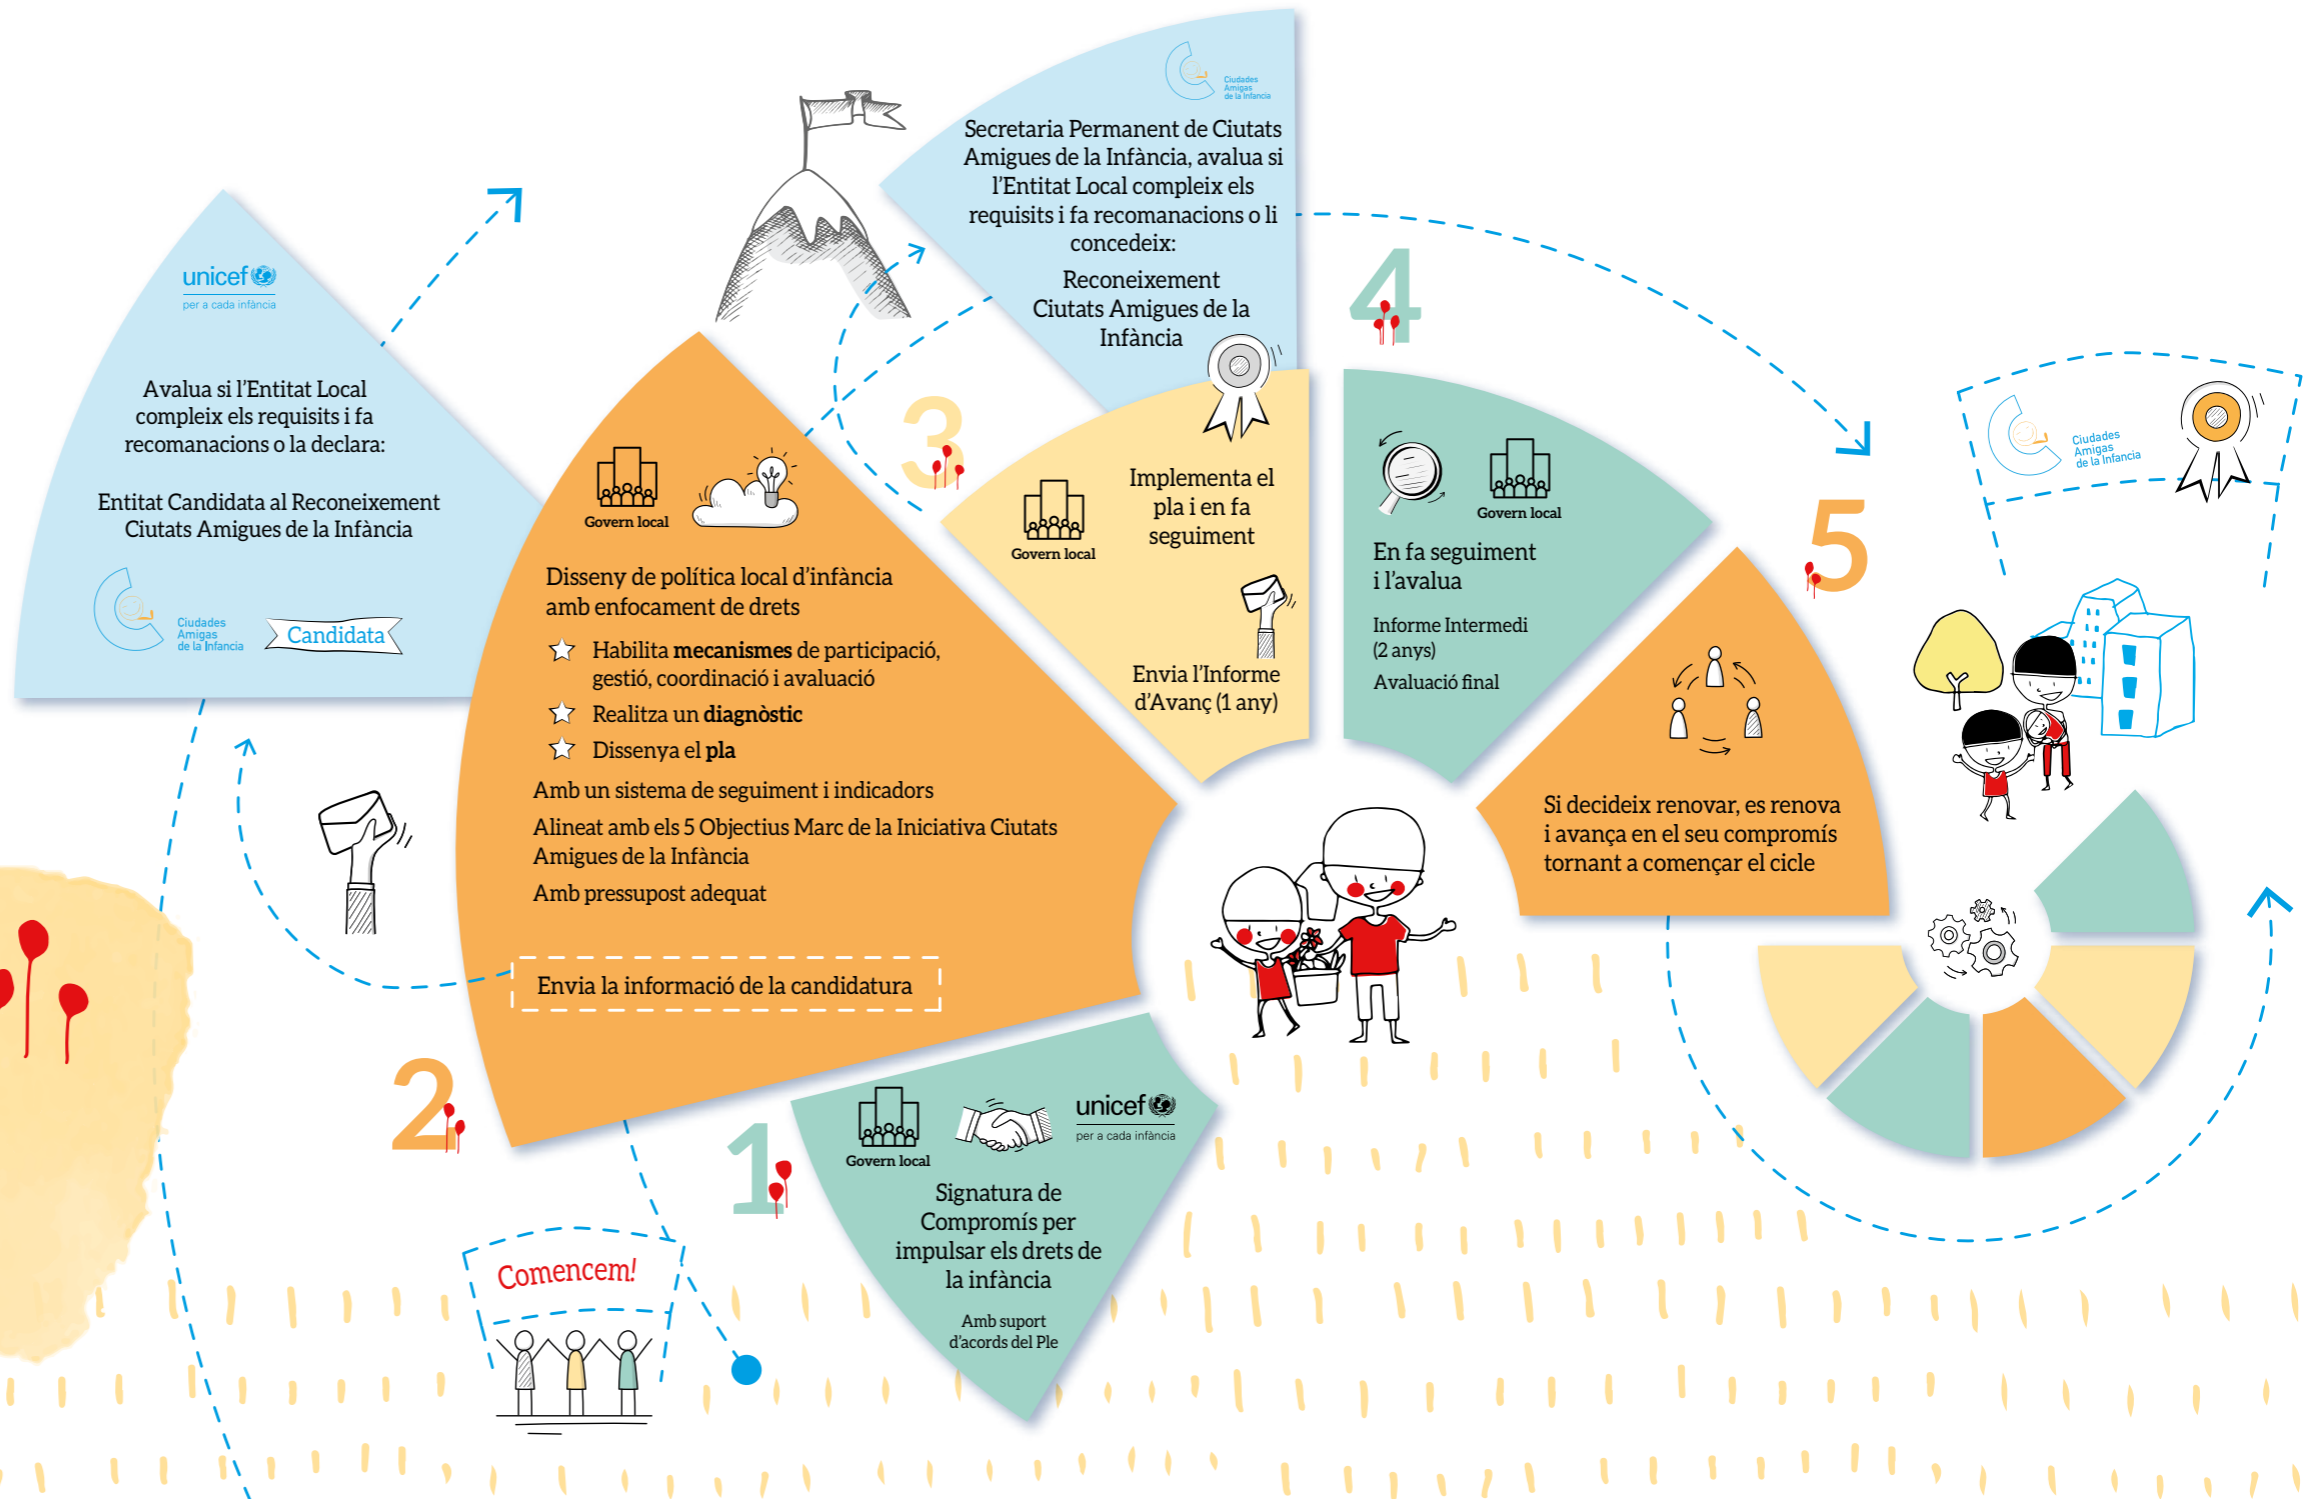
Comencem!

1

Govern local

unicef
per a cada infància

Signatura de Compromís per impulsar els drets de la infància

Amb suport d'acords del Ple

2

Govern local

Disseny de política local d'infància amb enfocament de drets

Habilita **mecanismes** de participació, gestió, coordinació i avaluació

Realitza un **diagnòstic**

Dissenya el **pla**

Amb un sistema de seguiment i indicadors

Alineat amb els 5 Objectius Marc de la Iniciativa Ciutats Amigues de la Infància

Amb pressupost adequat

Envia la informació de la candidatura

unicef
per a cada infància

Avalua si l'Entitat Local compleix els requisits i fa recomanacions o la declara:

Entitat Candidata al Reconeixement Ciutats Amigues de la Infància

Ciudades Amigas de la Infancia

Candidata

3

Govern local

Implementa el pla i en fa seguiment

Envia l'Informe d'Avanç (1 any)

Ciudades Amigas de la Infancia

Secretaria Permanent de Ciutats Amigues de la Infància, avalua si l'Entitat Local compleix els requisits i fa recomanacions o li concedeix:

Reconeixement Ciutats Amigues de la Infància

4

Govern local

En fa seguiment i l'avalua

Informe Intermedi (2 anys)

Avaluació final

5

Si decideix renovar, es renova i avança en el seu compromís tornant a començar el cicle

Ciudades Amigas de la Infancia